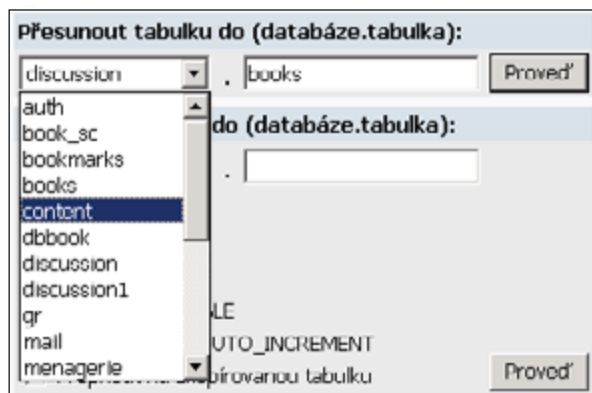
Přesunout tabulku do (databáze.tabulka):

discussion . books Proveď

auth
book_sc
bookmarks
books
content
dbbook
discussion
discussion1
qr
mail
menagerie

do (databáze.tabulka):

.

LE
UTO_INCREMENT
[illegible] zkopírovanou tabulku Proveď